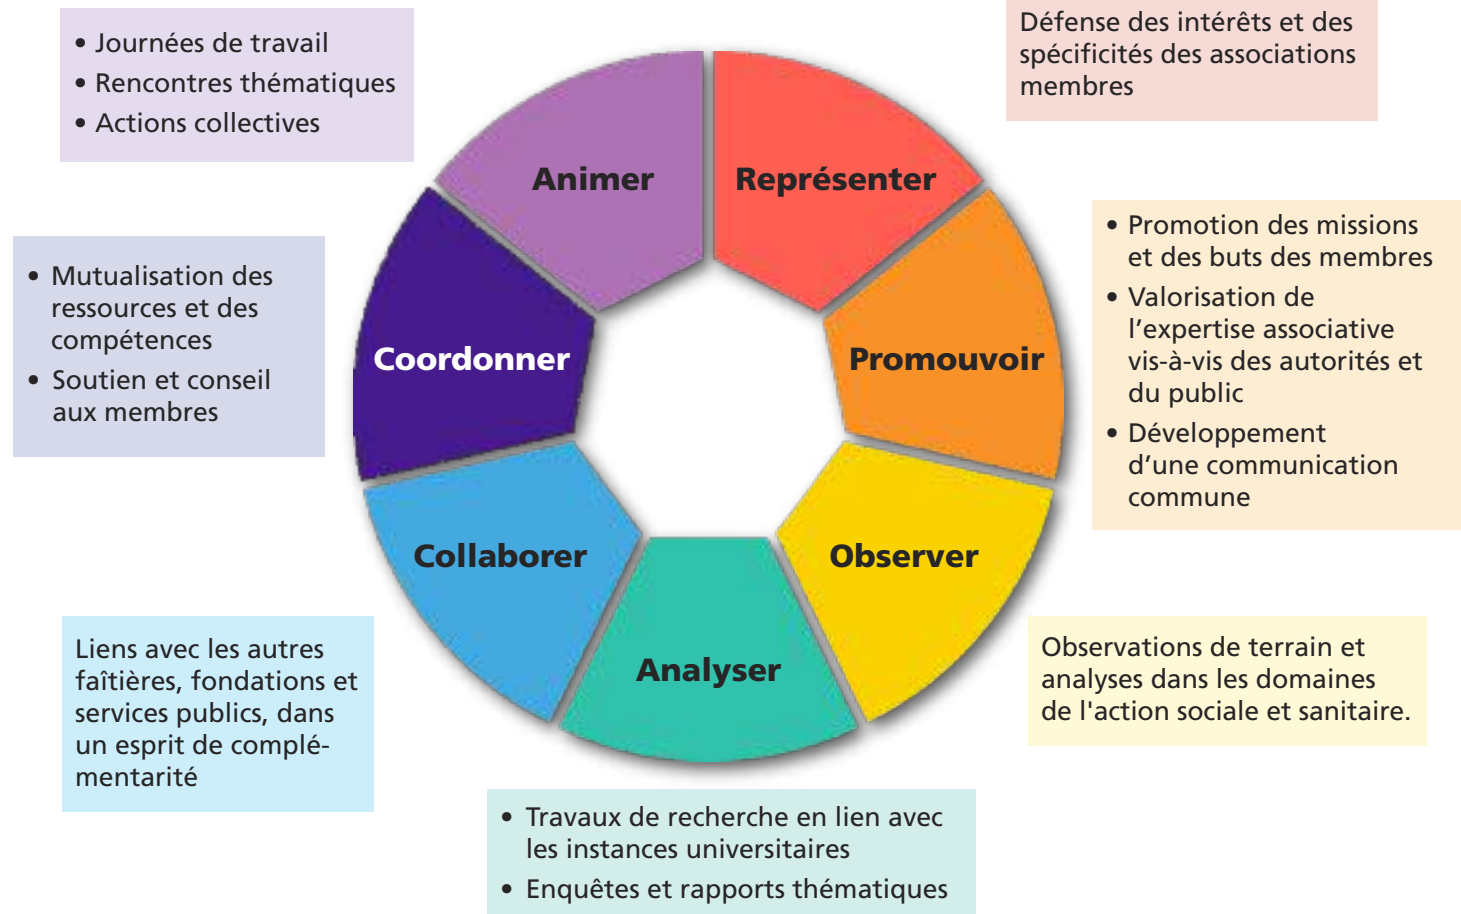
• Journées de travail
• Rencontres thématiques
• Actions collectives

Défense des intérêts et des spécificités des associations membres

Animer

Représenter

• Mutualisation des ressources et des compétences
• Soutien et conseil aux membres

Coordonner

Promouvoir

• Promotion des missions et des buts des membres
• Valorisation de l'expertise associative vis-à-vis des autorités et du public
• Développement d'une communication commune

Collaborer

Observer

Analyser

Liens avec les autres faîtières, fondations et services publics, dans un esprit de complémentarité

Observations de terrain et analyses dans les domaines de l'action sociale et sanitaire.

• Travaux de recherche en lien avec les instances universitaires
• Enquêtes et rapports thématiques